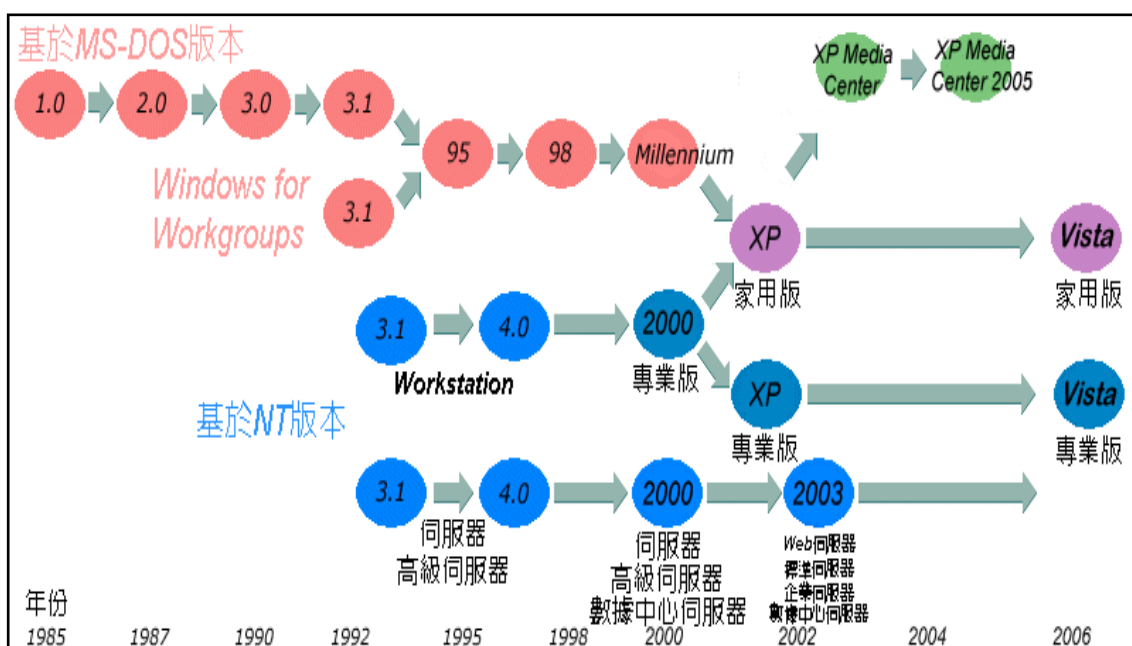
基於MS-DOS版本

1.0 2.0 3.0 3.1

95 98 Millennium

XP Media Center

XP Media Center 2005

Windows for Workgroups

3.1

XP
家用版

Vista
家用版

3.1 4.0 2000
專業版

Workstation

XP
專業版

Vista
專業版

基於NT版本

3.1 4.0 2000 2003

伺服器
高級伺服器

伺服器
高級伺服器
數據中心伺服器

Web伺服器
標準伺服器
企業伺服器
數據中心伺服器

年份

1985 1987 1990 1992 1995 1998 2000 2002 2004 2006